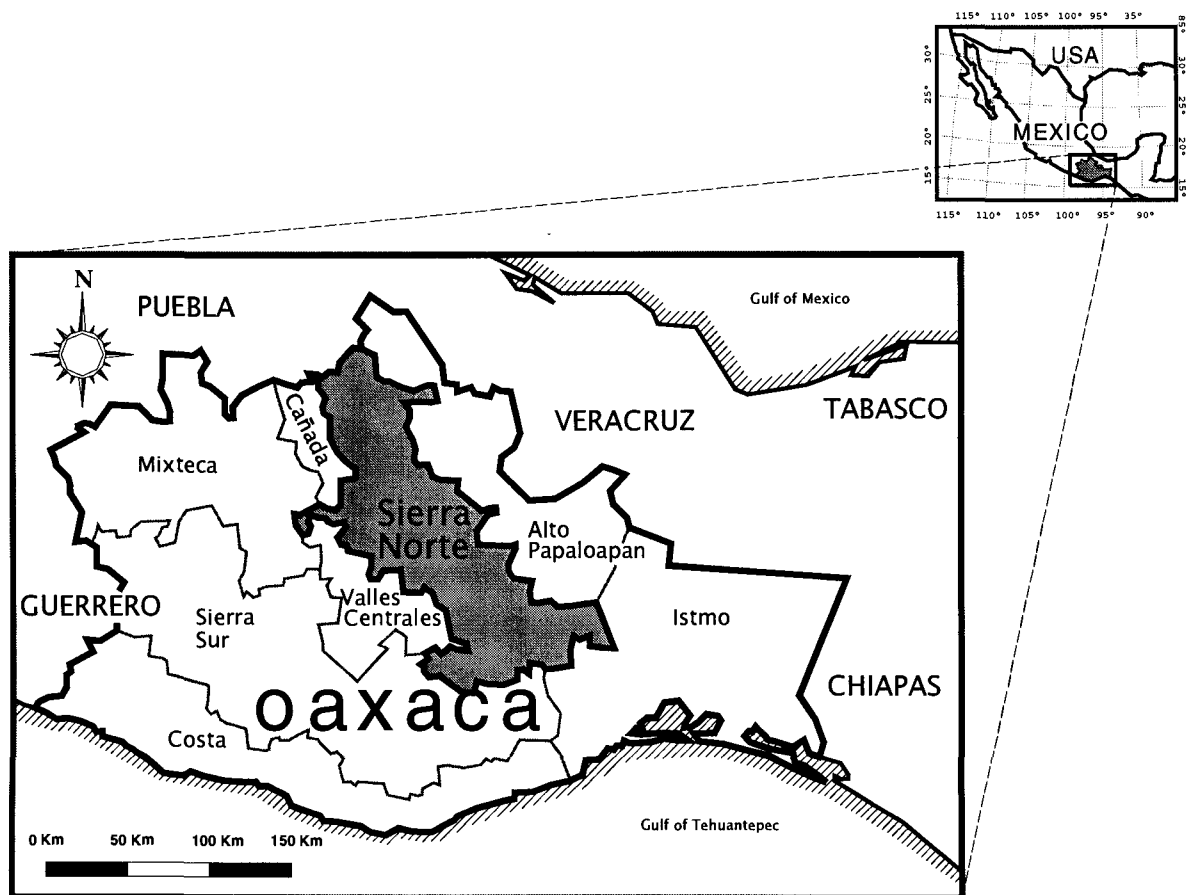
115° 110° 105° 100° 95° 35°
85°
30°
25°
20°
15°
USA
MEXICO
115° 110° 105° 100° 95° 90°

N
PUEBLA
Gulf of Mexico
Cañada
Mixteca
VERACRUZ
TABASCO
Sierra Norte
Alto Papaloapan
GUERRERO
Sierra Sur
Valles Centrales
Istmo
CHIAPAS
oaxaca
Costa
Gulf of Tehuantepec
0 Km
50 Km
100 Km
150 Km